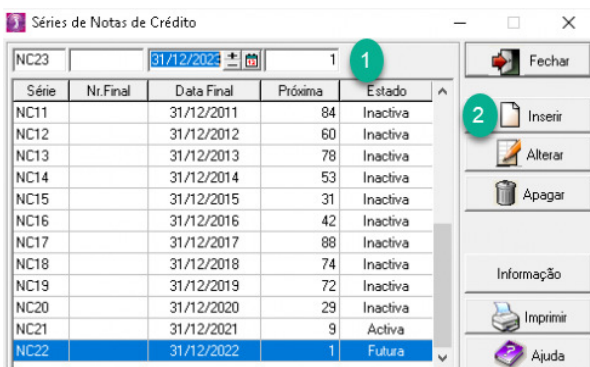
Séries de Notas de Crédito

NC23 | | 31/12/2023 | 1

1

Fechar

| Série | Nr.Final | Data Final | Próxima | Estado |
|---|---|---|---|---|
| NC11 | | 31/12/2011 | 84 | Inactiva |
| NC12 | | 31/12/2012 | 60 | Inactiva |
| NC13 | | 31/12/2013 | 78 | Inactiva |
| NC14 | | 31/12/2014 | 53 | Inactiva |
| NC15 | | 31/12/2015 | 31 | Inactiva |
| NC16 | | 31/12/2016 | 42 | Inactiva |
| NC17 | | 31/12/2017 | 88 | Inactiva |
| NC18 | | 31/12/2018 | 74 | Inactiva |
| NC19 | | 31/12/2019 | 72 | Inactiva |
| NC20 | | 31/12/2020 | 29 | Inactiva |
| NC21 | | 31/12/2021 | 9 | Activa |
| NC22 | | 31/12/2022 | 1 | Futura |

2

Inserir

Alterar

Apagar

Informação

Imprimir

Ajuda